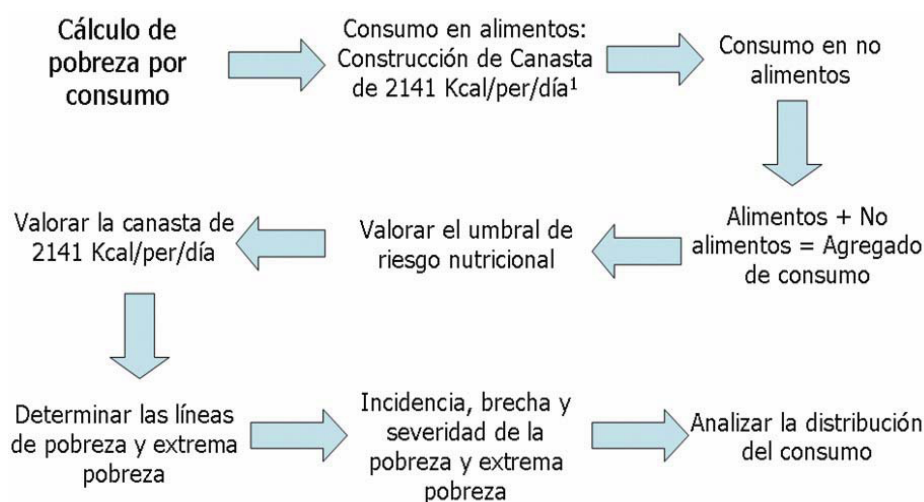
Cálculo de pobreza por consumo

Consumo en alimentos: Construcción de Canasta de 2141 Kcal/per/día$^1$

Consumo en no alimentos

Alimentos + No alimentos = Agregado de consumo

Valorar el umbral de riesgo nutricional

Valorar la canasta de 2141 Kcal/per/día

Determinar las líneas de pobreza y extrema pobreza

Incidencia, brecha y severidad de la pobreza y extrema pobreza

Analizar la distribución del consumo